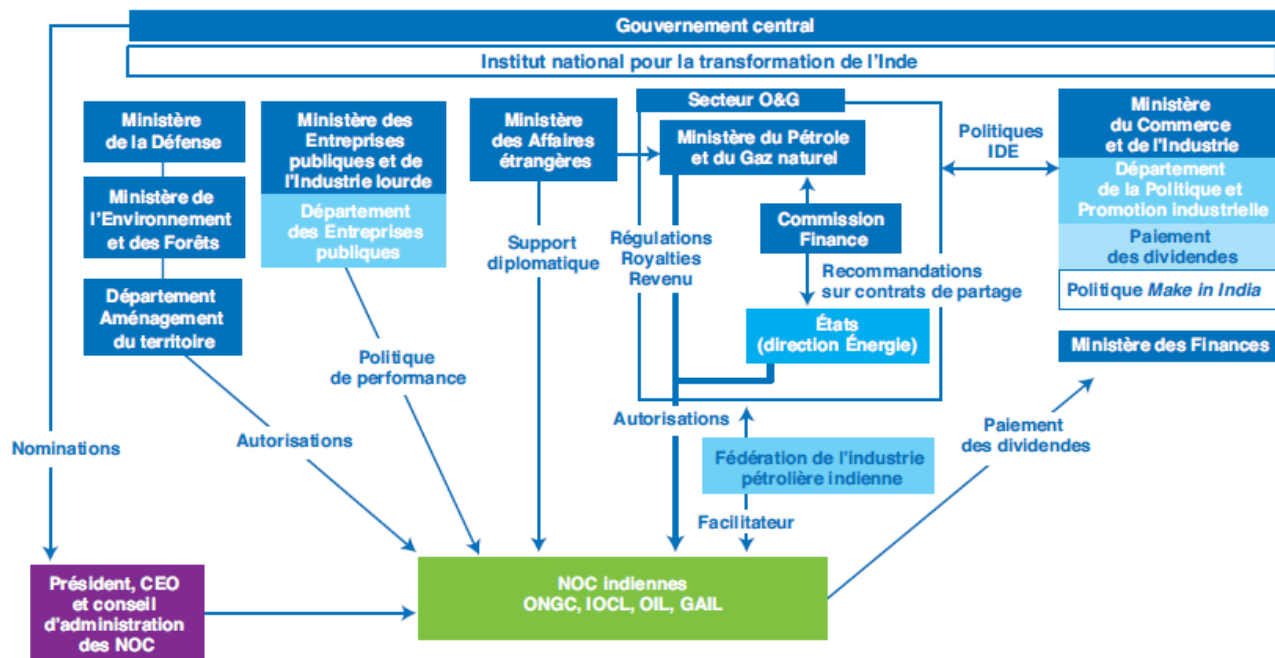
Gouvernement central

Institut national pour la transformation de l'Inde

Ministère de la Défense

Ministère de l'Environnement et des Forêts

Département Aménagement du territoire

Ministère des Entreprises publiques et de l'Industrie lourde

Département des Entreprises publiques

Ministère des Affaires étrangères

Secteur O&G

Ministère du Pétrole et du Gaz naturel

Commission Finance

Recommandations sur contrats de partage

États (direction Énergie)

Politiques IDE

Ministère du Commerce et de l'Industrie

Département de la Politique et Promotion industrielle

Paiement des dividendes

Politique Make in India

Ministère des Finances

Support diplomatique

Régulations Royalties Revenu

Politique de performance

Autorisations

Autorisations

Nominations

Paiement des dividendes

Fédération de l'industrie pétrolière indienne

Facilitateur

Président, CEO et conseil d'administration des NOC

NOC indiennes ONGC, IOCL, OIL, GAIL